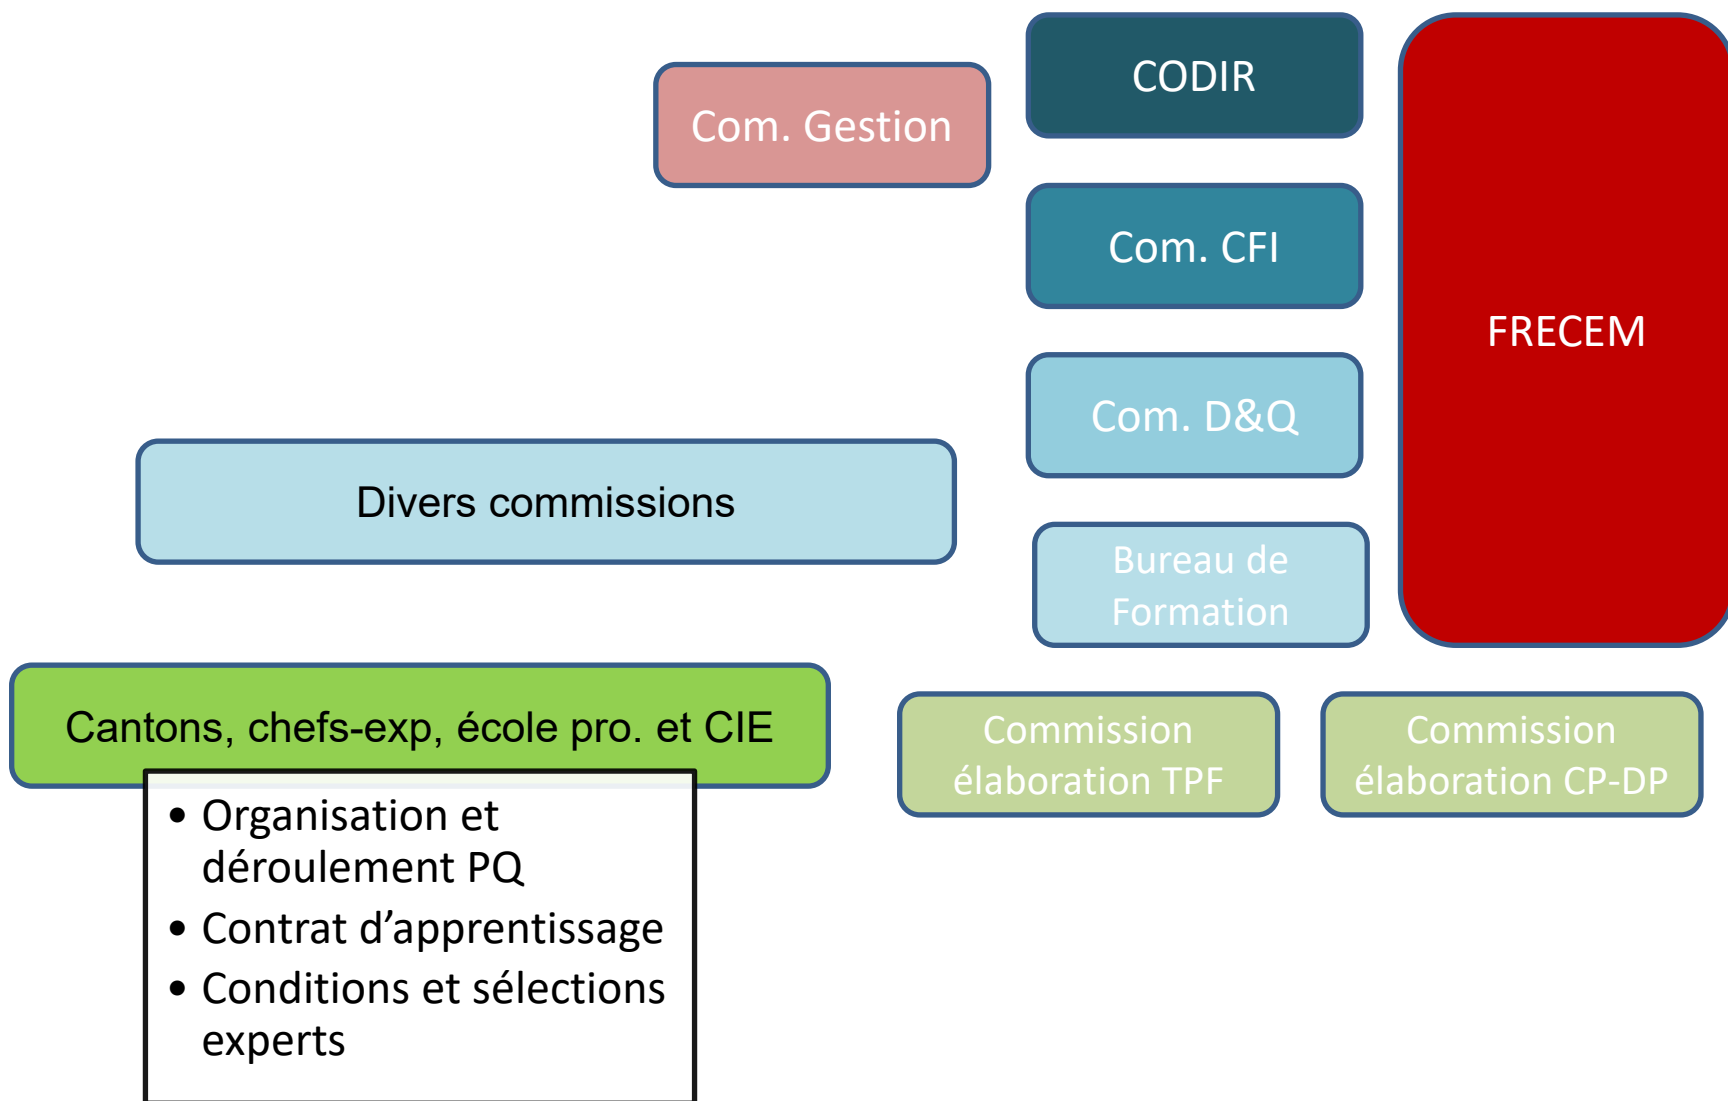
Com. Gestion

CODIR

Com. CFI

Com. D&Q

FRECEM

Divers commissions

Bureau de Formation

Cantons, chefs-exp, école pro. et CIE

Commission élaboration TPF

Commission élaboration CP-DP

• Organisation et déroulement PQ
• Contrat d'apprentissage
• Conditions et sélections experts